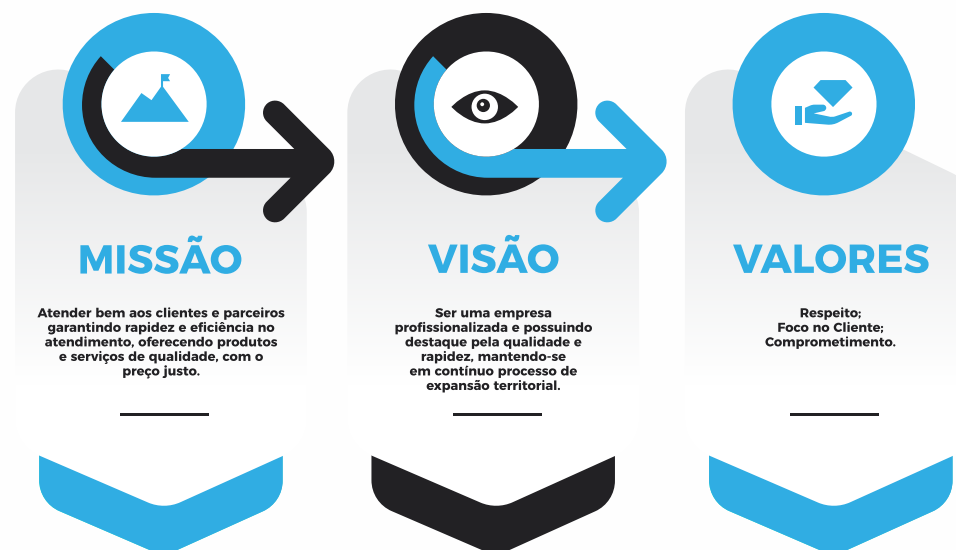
MISSÃO

Atender bem aos clientes e parceiros garantindo rapidez e eficiência no atendimento, oferecendo produtos e serviços de qualidade, com o preço justo.

VISÃO

Ser uma empresa profissionalizada e possuindo destaque pela qualidade e rapidez, mantendo-se em contínuo processo de expansão territorial.

VALORES

Respeito;
Foco no Cliente;
Comprometimento.